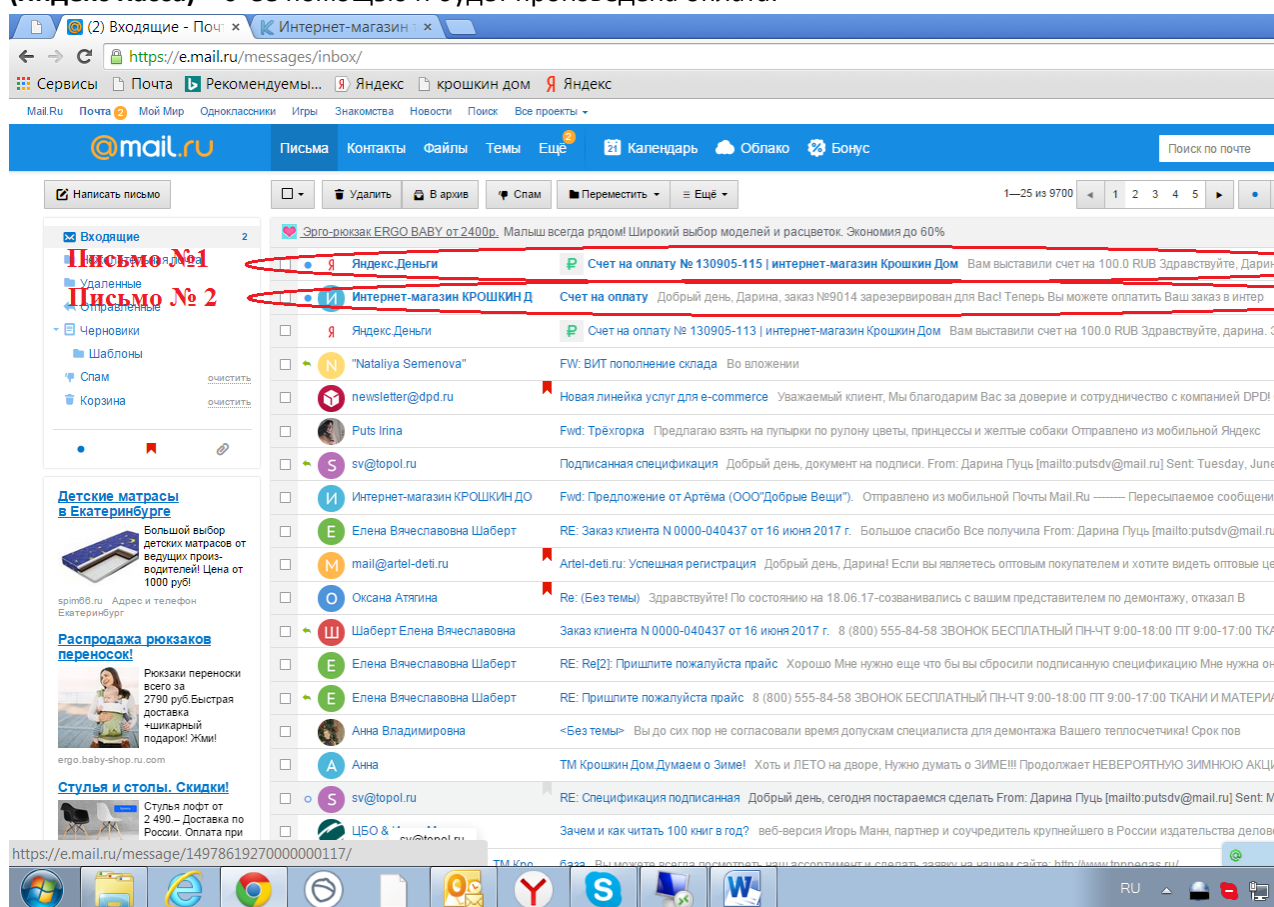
(2) Входящие - Почт | Интернет-магазин

https://e.mail.ru/messages/inbox/

Сервисы | Почта | Рекомендуемы... | Яндекс | крошкин дом | Яндекс

Mail.Ru Почта 2 Мой Мир Одноклассники Игры Знакомства Новости Поиск Все проекты

@mail.ru Письма Контакты Файлы Темы Ещё 2 | Календарь Облако Бонус | Поиск по почте

Написать письмо

Удалить | В архив | Спам | Переместить | Ещё | 1—25 из 9700 | 1 2 3 4 5

Входящие 2
Удаленные
Отправленные
Черновики
Шаблоны
Спам очистить
Корзина очистить

Письмо №1
Письмо № 2

Эрго-рюкзак ERGO BABY от 2400р. Малыш всегда рядом! Широкий выбор моделей и расцветок. Экономия до 60%

| Отправитель | Тема | Текст |
|---|---|---|
| Яндекс.Деньги | Счет на оплату № 130905-115 \| интернет-магазин Крошкин Дом | Вам выставили счет на 100.0 RUB Здравствуйте, Дарин |
| Интернет-магазин КРОШКИН Д | Счет на оплату | Добрый день, Дарина, заказ №9014 зарезервирован для Вас! Теперь Вы можете оплатить Ваш заказ в интер |
| Яндекс.Деньги | Счет на оплату № 130905-113 \| интернет-магазин Крошкин Дом | Вам выставили счет на 100.0 RUB Здравствуйте, дарина. |
| "Nataliya Semenova" | FW: ВИТ пополнение склада | Во вложении |
| newsletter@dpd.ru | Новая линейка услуг для e-commerce | Уважаемый клиент, Мы благодарим Вас за доверие и сотрудничество с компанией DPD! |
| Puts Irina | Fwd: Трёхгорка | Предлагаю взять на пупырки по рулону цветы, принцессы и желтые собаки Отправлено из мобильной Яндекс |
| sv@topol.ru | Подписанная спецификация | Добрый день, документ на подписи. From: Дарина Пуць [mailto:putsdv@mail.ru] Sent: Tuesday, June |
| Интернет-магазин КРОШКИН ДО | Fwd: Предложение от Артёма (ООО"Добрые Вещи"). | Отправлено из мобильной Почты Mail.Ru -------- Пересылаемое сообщени |
| Елена Вячеславовна Шаберт | RE: Заказ клиента N 0000-040437 от 16 июня 2017 г. | Большое спасибо Все получила From: Дарина Пуць [mailto:putsdv@mail.ru |
| mail@artel-deti.ru | Artel-deti.ru: Успешная регистрация | Добрый день, Дарина! Если вы являетесь оптовым покупателем и хотите видеть оптовые це |
| Оксана Атягина | Re: (Без темы) | Здравствуйте! По состоянию на 18.06.17-созванивались с вашим представителем по демонтажу, отказал В |
| Шаберт Елена Вячеславовна | Заказ клиента N 0000-040437 от 16 июня 2017 г. | 8 (800) 555-84-58 ЗВОНОК БЕСПЛАТНЫЙ ПН-ЧТ 9:00-18:00 ПТ 9:00-17:00 ТКА |
| Елена Вячеславовна Шаберт | RE: Re[2]: Пришлите пожалуйста прайс | Хорошо Мне нужно еще что бы вы сбросили подписанную спецификацию Мне нужна он |
| Елена Вячеславовна Шаберт | RE: Пришлите пожалуйста прайс | 8 (800) 555-84-58 ЗВОНОК БЕСПЛАТНЫЙ ПН-ЧТ 9:00-18:00 ПТ 9:00-17:00 ТКАНИ И МАТЕРИА |
| Анна Владимировна | <Без темы> | Вы до сих пор не согласовали время допускам специалиста для демонтажа Вашего теплосчетчика! Срок пов |
| Анна | ТМ Крошкин Дом Думаем о Зиме! | Хоть и ЛЕТО на дворе, Нужно думать о ЗИМЕ!!! Продолжает НЕВЕРОЯТНУЮ ЗИМНЮЮ АКЦ |
| sv@topol.ru | RE: Спецификация подписанная | Добрый день, сегодня постараемся сделать From: Дарина Пуць [mailto:putsdv@mail.ru] Sent: M |
| ЦБО & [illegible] | Зачем и как читать 100 книг в год? | веб-версия Игорь Манн, партнер и соучредитель крупнейшего в России издательства делов |
| ТМ Кро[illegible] | база | Вы можете всегда посмотреть наш ассортимент и сделать заявку на нашем сайт: http://www.toppegas.ru/ |

Детские матрасы в Екатеринбурге
Большой выбор детских матрасов от ведущих производителей! Цена от 1000 руб!
spim66.ru Адрес и телефон Екатеринбург

Распродажа рюкзаков переносок!
Рюкзаки переноски всего за 2790 руб.Быстрая доставка +шикарный подарок! Жми!
ergo.baby-shop.ru.com

Стулья и столы. Скидки!
Стулья лофт от 2 490.– Доставка по России. Оплата при

sv@topol.ru

https://e.mail.ru/message/14978619270000000117/

RU